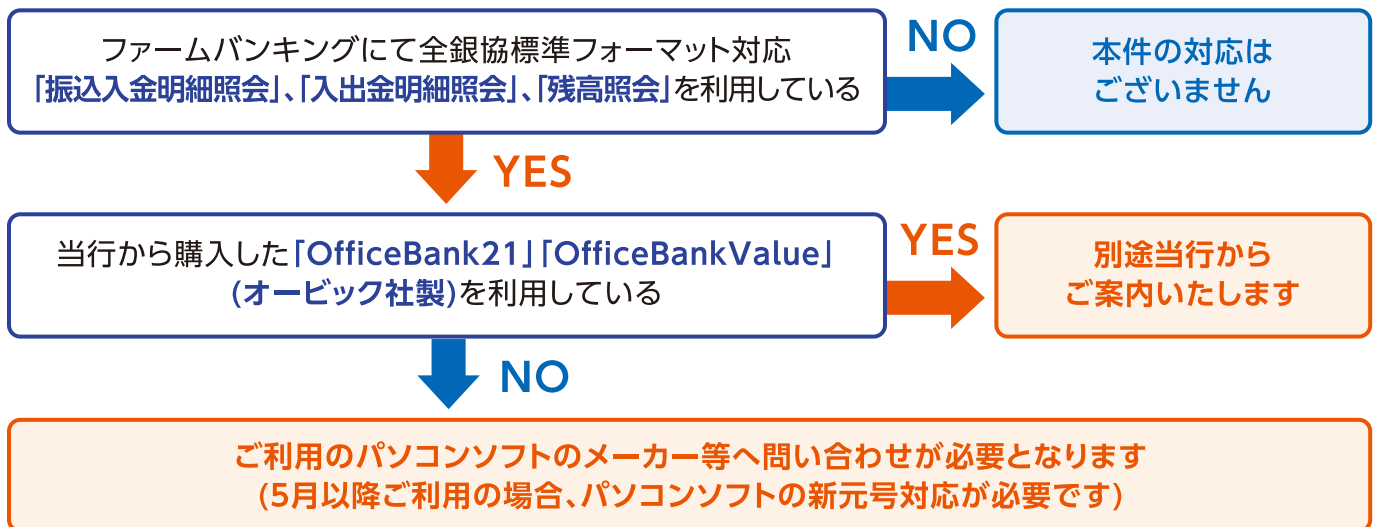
ファームバンキングにて全銀協標準フォーマット対応「振込入金明細照会」、「入出金明細照会」、「残高照会」を利用している

NO

本件の対応はございません

YES

当行から購入した「OfficeBank21」「OfficeBankValue」(オービック社製)を利用している

YES

別途当行からご案内いたします

NO

ご利用のパソコンソフトのメーカー等へ問い合わせが必要となります
(5月以降ご利用の場合、パソコンソフトの新元号対応が必要です)